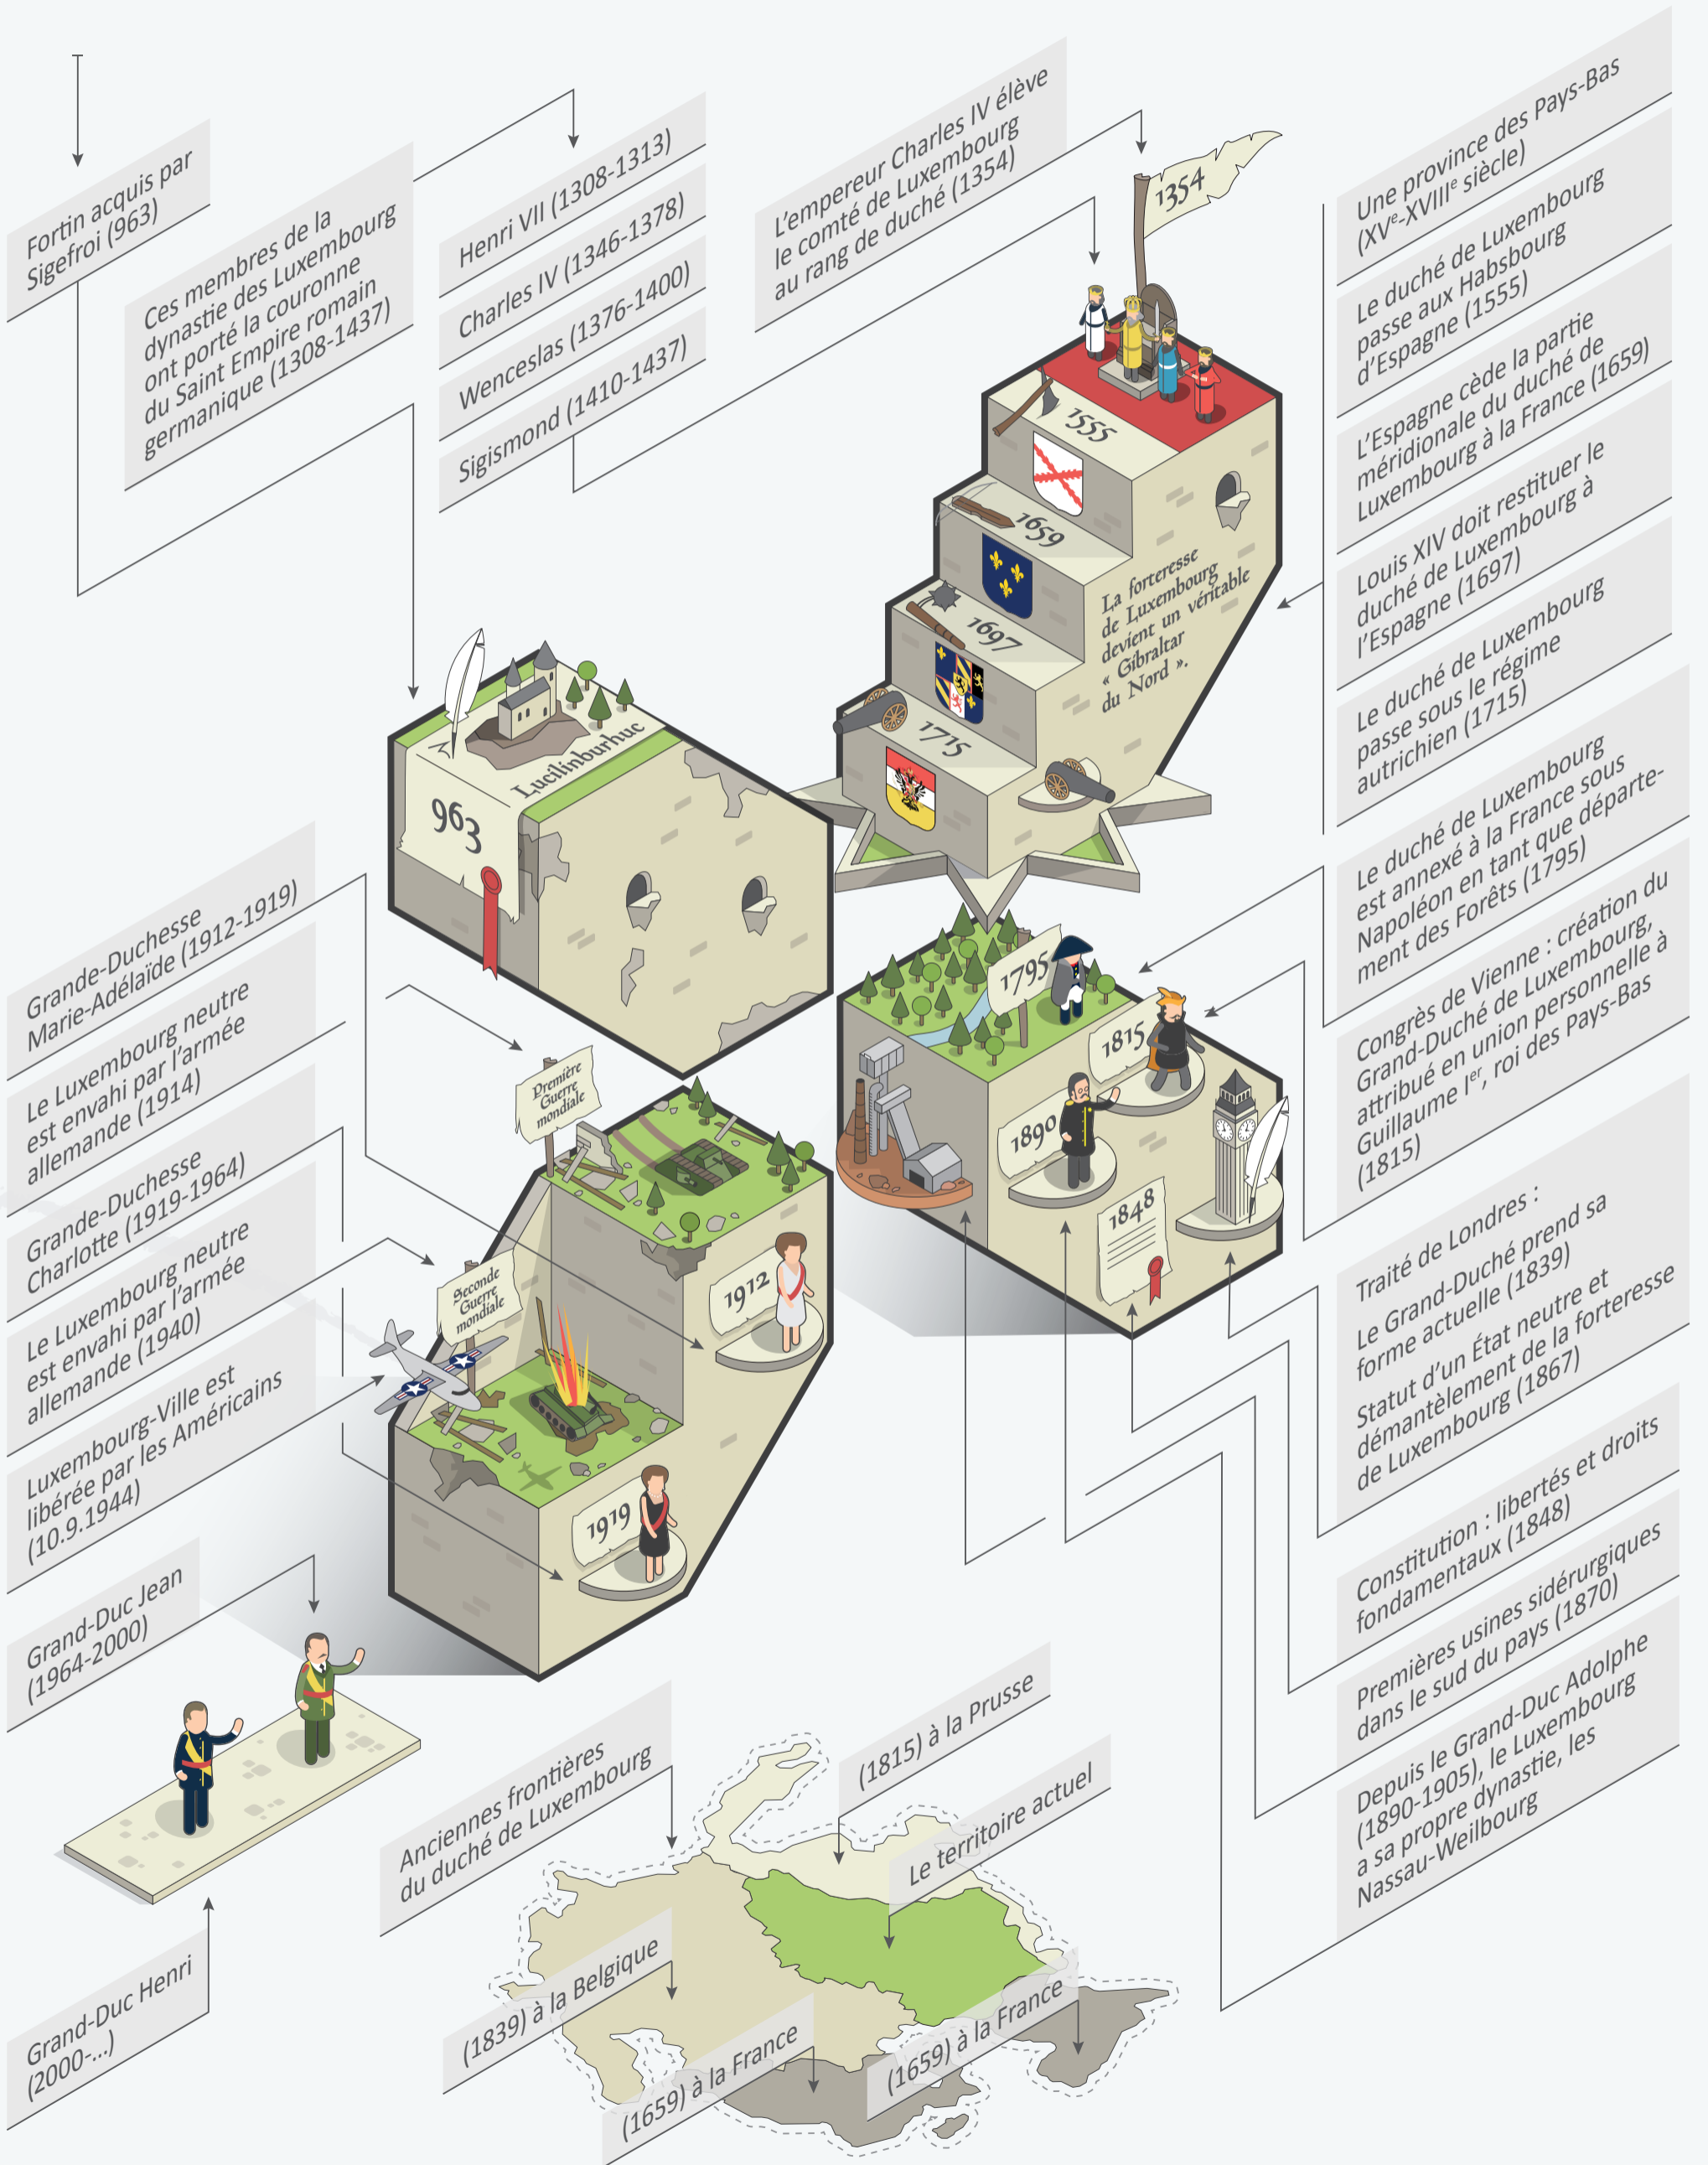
Fortin acquis par Sigefroi (963)

Ces membres de la dynastie des Luxembourg ont porté la couronne du Saint Empire romain germanique (1308-1437)

Henri VII (1308-1313)

Charles IV (1346-1378)

Wenceslas (1376-1400)

Sigismond (1410-1437)

L'empereur Charles IV élève le comté de Luxembourg au rang de duché (1354)

Une province des Pays-Bas (XV$^e$-XVIII$^e$ siècle)

Le duché de Luxembourg passe aux Habsbourg d'Espagne (1555)

L'Espagne cède la partie méridionale du duché de Luxembourg à la France (1659)

Louis XIV doit restituer le duché de Luxembourg à l'Espagne (1697)

Le duché de Luxembourg passe sous le régime autrichien (1715)

Le duché de Luxembourg est annexé à la France sous Napoléon en tant que département des Forêts (1795)

Congrès de Vienne : création du Grand-Duché de Luxembourg, attribué en union personnelle à Guillaume I$^{er}$, roi des Pays-Bas (1815)

Traité de Londres : Le Grand-Duché prend sa forme actuelle (1839)

Statut d'un État neutre et démantèlement de la forteresse de Luxembourg (1867)

Constitution : libertés et droits fondamentaux (1848)

Premières usines sidérurgiques dans le sud du pays (1870)

Depuis le Grand-Duc Adolphe (1890-1905), le Luxembourg a sa propre dynastie, les Nassau-Weilbourg

1354

1555

1659

1697

1715

La forteresse de Luxembourg devient un véritable « Gibraltar du Nord ».

963

Lucilinburhuc

1795

1815

1890

1848

Première Guerre mondiale

Seconde Guerre mondiale

1912

1919

Grande-Duchesse Marie-Adélaïde (1912-1919)

Le Luxembourg neutre est envahi par l'armée allemande (1914)

Grande-Duchesse Charlotte (1919-1964)

Le Luxembourg neutre est envahi par l'armée allemande (1940)

Luxembourg-Ville est libérée par les Américains (10.9.1944)

Grand-Duc Jean (1964-2000)

Grand-Duc Henri (2000-...)

Anciennes frontières du duché de Luxembourg

(1815) à la Prusse

Le territoire actuel

(1839) à la Belgique

(1659) à la France

(1659) à la France